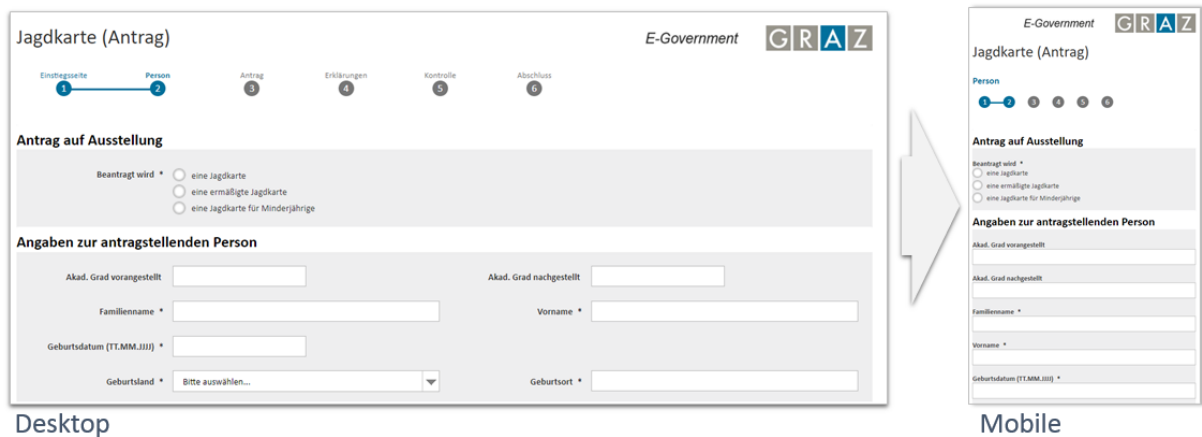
Jagdkarte (Antrag)

E-Government

GRAZ

Einstiegsseite 1
Person 2
Antrag 3
Erklärungen 4
Kontrolle 5
Abschluss 6

Antrag auf Ausstellung

Beantragt wird *
eine Jagdkarte
eine ermäßigte Jagdkarte
eine Jagdkarte für Minderjährige

Angaben zur antragstellenden Person

Akad. Grad vorangestellt
Akad. Grad nachgestellt
Familienname *
Vorname *
Geburtsdatum (TT.MM.JJJJ) *
Geburtsland *
Bitte auswählen...
Geburtsort *

Desktop

E-Government

GRAZ

Jagdkarte (Antrag)

Person

1 2 3 4 5 6

Antrag auf Ausstellung

Beantragt wird *
eine Jagdkarte
eine ermäßigte Jagdkarte
eine Jagdkarte für Minderjährige

Angaben zur antragstellenden Person

Akad. Grad vorangestellt
Akad. Grad nachgestellt
Familienname *
Vorname *
Geburtsdatum (TT.MM.JJJJ) *

Mobile